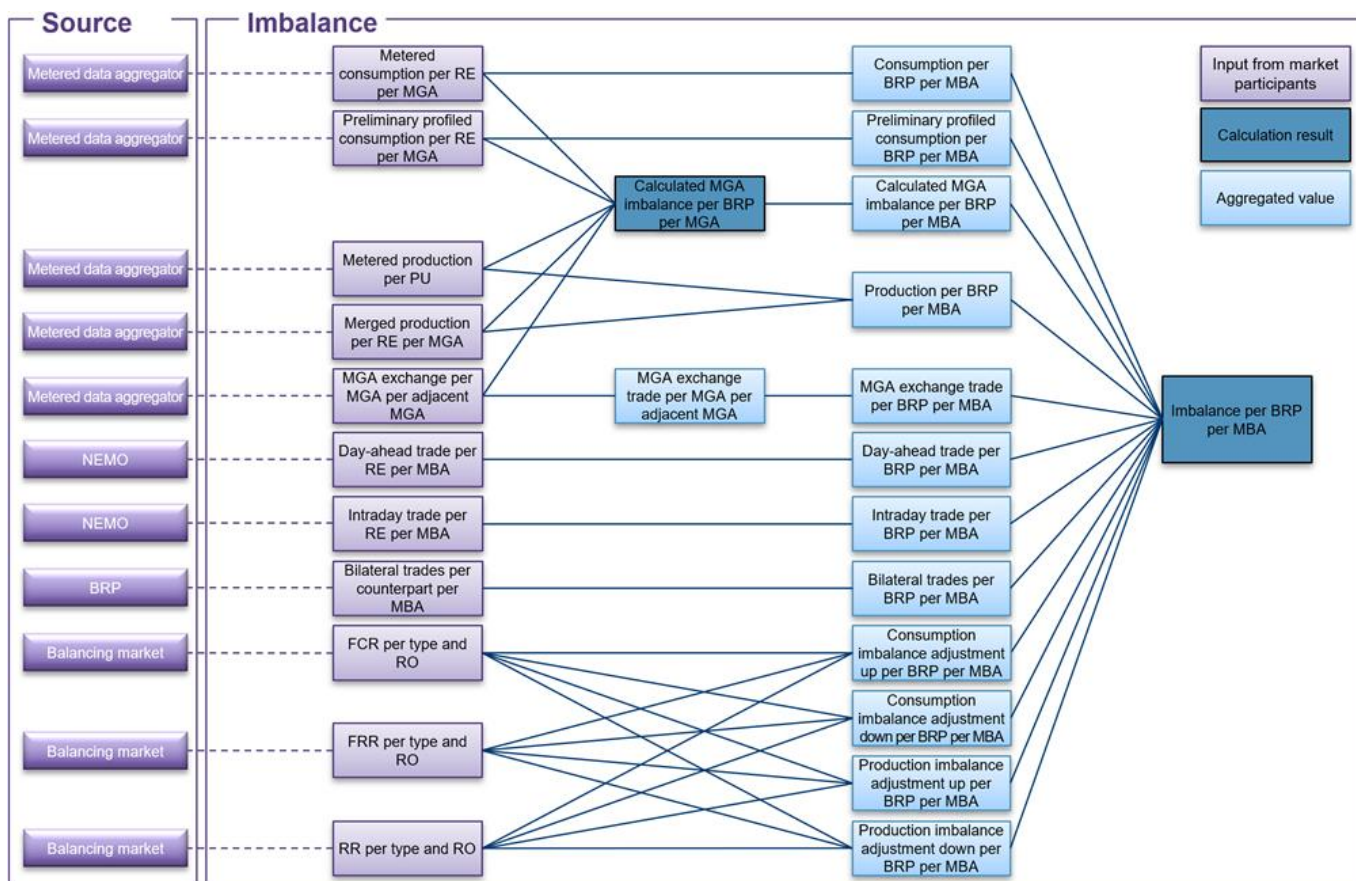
Source

Imbalance

Metered data aggregator

Metered data aggregator

Metered data aggregator

Metered data aggregator

Metered data aggregator

NEMO

NEMO

BRP

Balancing market

Balancing market

Balancing market

Metered consumption per RE per MGA

Preliminary profiled consumption per RE per MGA

Metered production per PU

Merged production per RE per MGA

MGA exchange per MGA per adjacent MGA

Day-ahead trade per RE per MBA

Intraday trade per RE per MBA

Bilateral trades per counterpart per MBA

FCR per type and RO

FRR per type and RO

RR per type and RO

Calculated MGA imbalance per BRP per MGA

MGA exchange trade per MGA per adjacent MGA

Consumption per BRP per MBA

Preliminary profiled consumption per BRP per MBA

Calculated MGA imbalance per BRP per MBA

Production per BRP per MBA

MGA exchange trade per BRP per MBA

Day-ahead trade per BRP per MBA

Intraday trade per BRP per MBA

Bilateral trades per BRP per MBA

Consumption imbalance adjustment up per BRP per MBA

Consumption imbalance adjustment down per BRP per MBA

Production imbalance adjustment up per BRP per MBA

Production imbalance adjustment down per BRP per MBA

Imbalance per BRP per MBA

Input from market participants

Calculation result

Aggregated value